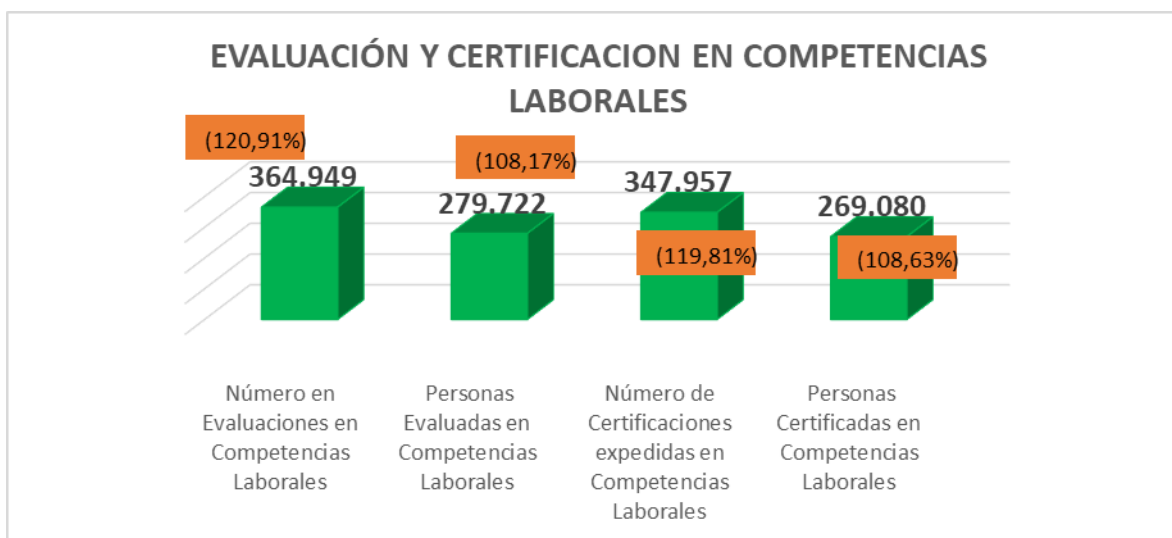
EVALUACIÓN Y CERTIFICACION EN COMPETENCIAS LABORALES

(120,91%)
364.949

(108,17%)
279.722

347.957
(119,81%)

269.080
(108,63%)

Número en Evaluaciones en Competencias Laborales

Personas Evaluadas en Competencias Laborales

Número de Certificaciones expedidas en Competencias Laborales

Personas Certificadas en Competencias Laborales